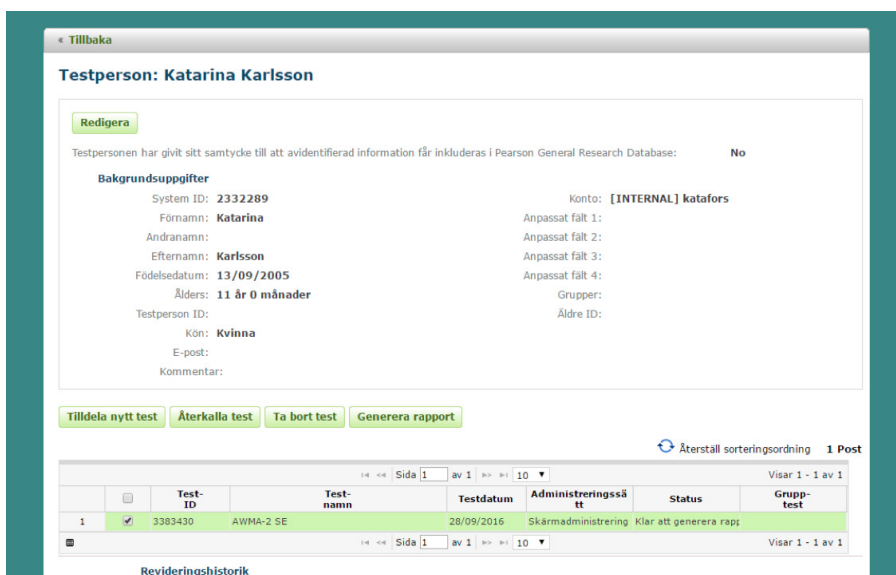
« Tillbaka

Testperson: Katarina Karlsson

Redigera

Testpersonen har givit sitt samtycke till att avidentifierad information får inkluderas i Pearson General Research Database: No

Bakgrundsuppgifter

System ID: 2332289
Förnamn: Katarina
Andranamn:
Efternamn: Karlsson
Födelsedatum: 13/09/2005
Ålders: 11 år 0 månader
Testperson ID:
Kön: Kvinna
E-post:
Kommentar:

Konto: [INTERNAL] katafors
Anpassat fält 1:
Anpassat fält 2:
Anpassat fält 3:
Anpassat fält 4:
Grupper:
Äldre ID:

Tilldela nytt test | Återkalla test | Ta bort test | Generera rapport

Återställ sorteringsordning 1 Post

Sida 1 av 1 10 Visar 1 - 1 av 1

| | | Test-ID | Test-namn | Testdatum | Administreringssätt | Status | Grupp-test |
|---|---|---|---|---|---|---|---|
| 1 | ✔ | 3383430 | AWMA-2 SE | 28/09/2016 | Skärmadministrering | Klar att generera rapp | |

Sida 1 av 1 10 Visar 1 - 1 av 1

Revideringshistorik